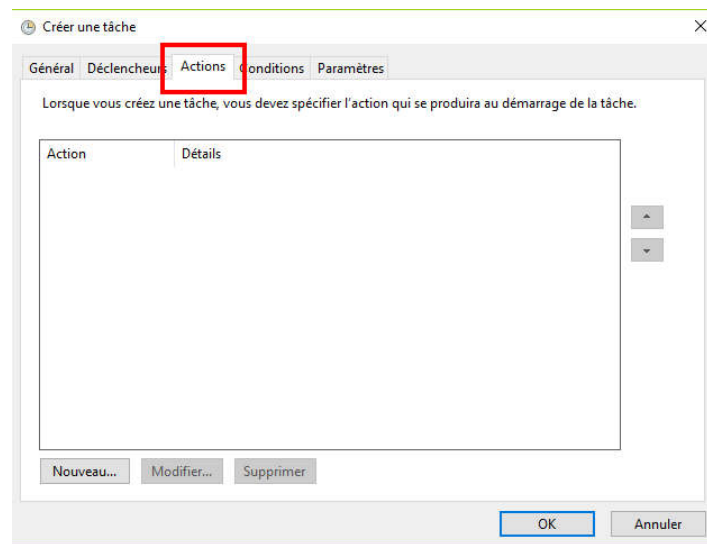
Créer une tâche

×

Général Déclencheurs Actions Conditions Paramètres

Lorsque vous créez une tâche, vous devez spécifier l'action qui se produira au démarrage de la tâche.

| Action | Détails |
|---|---|

Nouveau... Modifier... Supprimer

OK Annuler